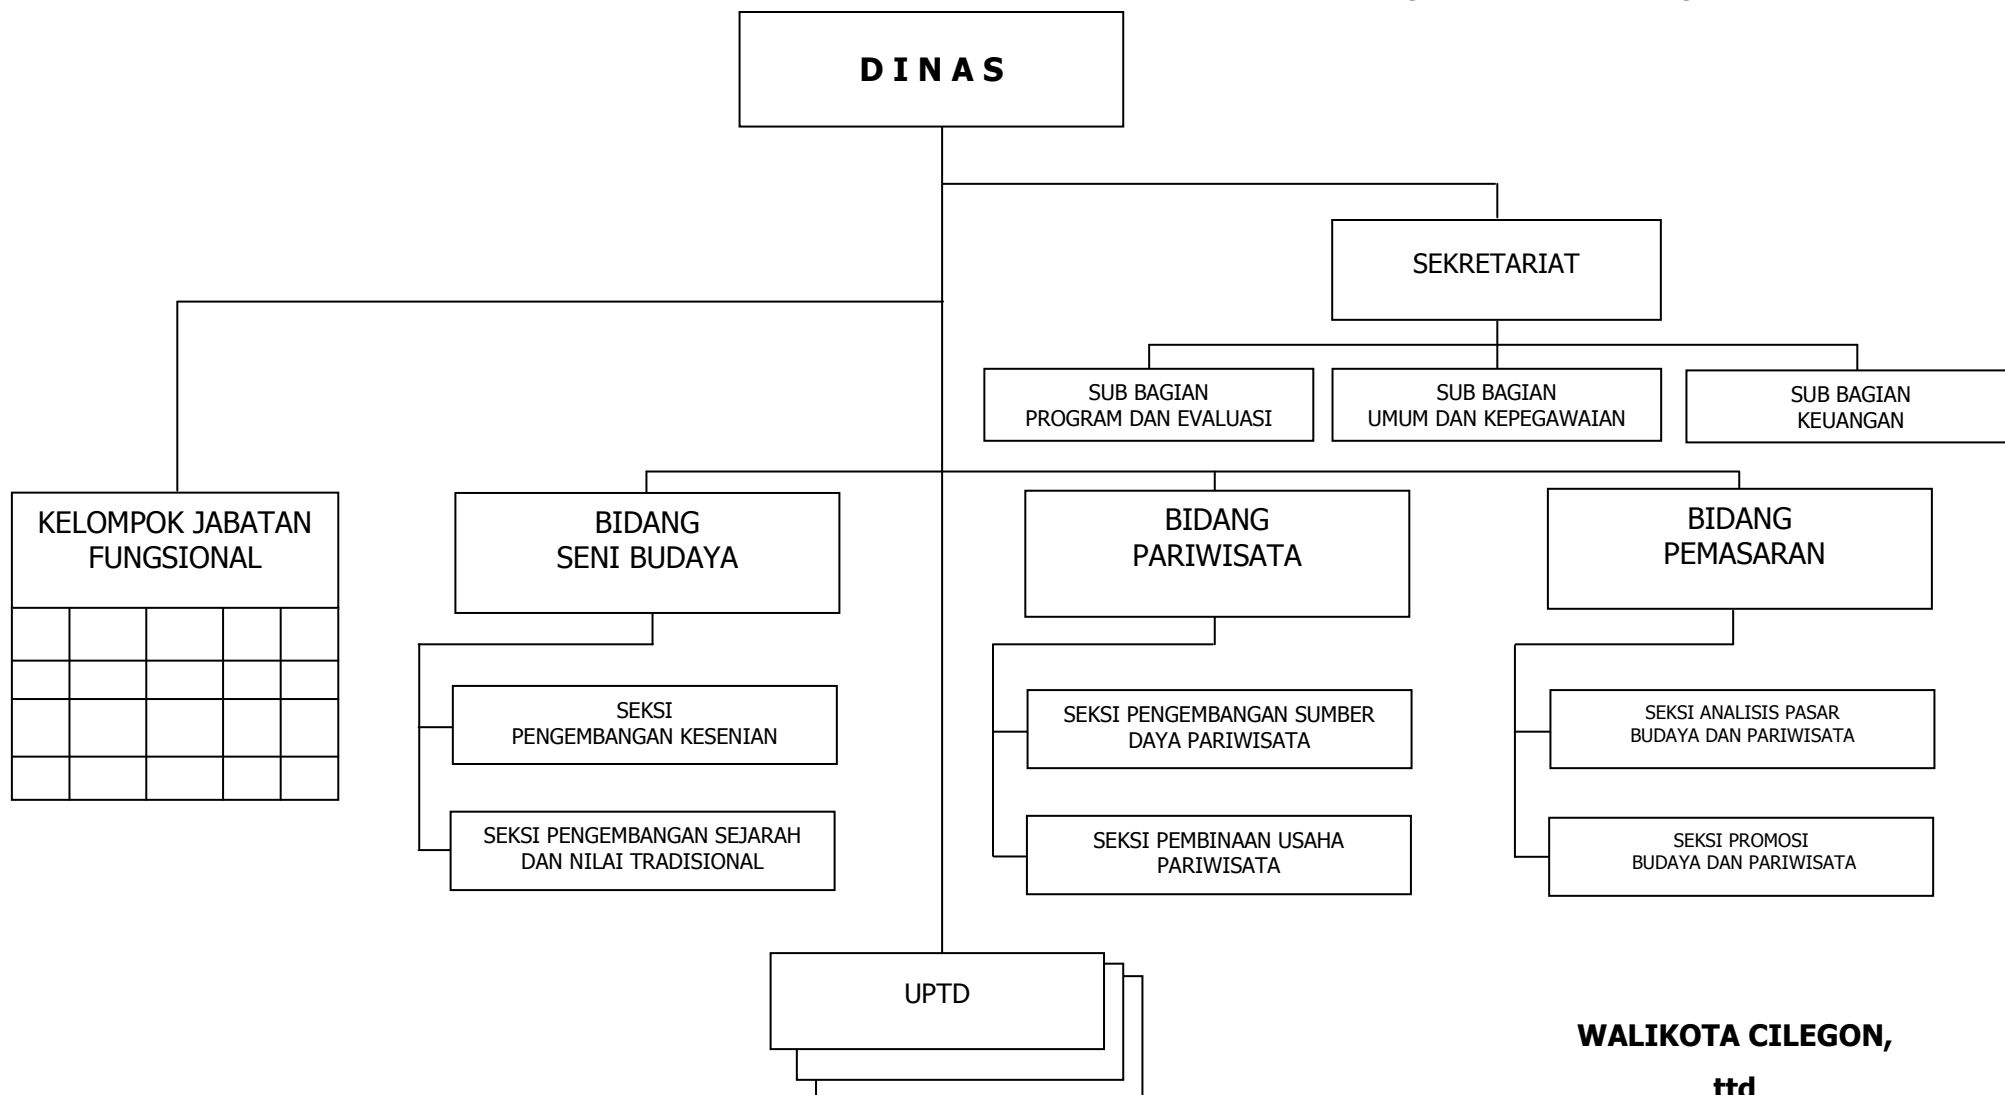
D I N A S

SEKRETARIAT

SUB BAGIAN
PROGRAM DAN EVALUASI

SUB BAGIAN
UMUM DAN KEPEGAWAIAN

SUB BAGIAN
KEUANGAN

KELOMPOK JABATAN FUNGSIONAL

BIDANG
SENI BUDAYA

SEKSI
PENGEMBANGAN KESENIAN

SEKSI PENGEMBANGAN SEJARAH DAN NILAI TRADISIONAL

BIDANG
PARIWISATA

SEKSI PENGEMBANGAN SUMBER DAYA PARIWISATA

SEKSI PEMBINAAN USAHA PARIWISATA

BIDANG
PEMASARAN

SEKSI ANALISIS PASAR
BUDAYA DAN PARIWISATA

SEKSI PROMOSI
BUDAYA DAN PARIWISATA

UPTD

WALIKOTA CILEGON,

ttd